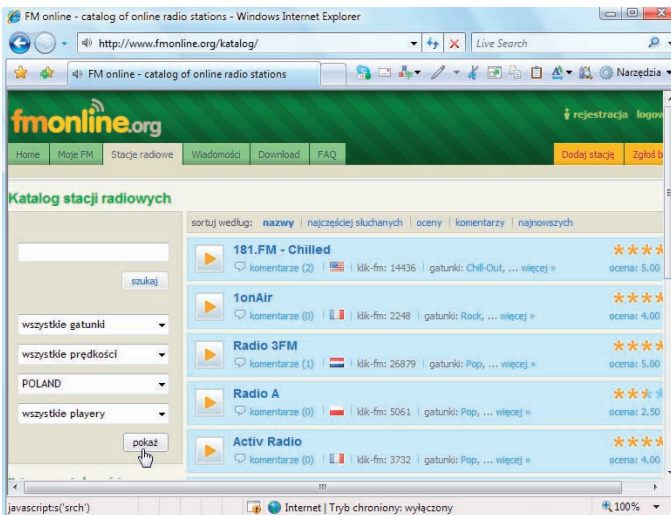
FM online - catalog of online radio stations - Windows Internet Explorer

http://www.fmonline.org/katalog/

Live Search

FM online - catalog of online radio stations

Narzędzia

fmonline.org

rejestracja logow

Home | Moje FM | Stacje radiowe | Wiadomości | Download | FAQ

Dodaj stację | Zgłoś b

Katalog stacji radiowych

sortuj według: nazwy | najczęściej słuchanych | oceny | komentarzy | najnowszych

szukaj

wszystkie gatunki

wszystkie prędkości

POLAND

wszystkie playery

pokaż

181.FM - Chilled
komentarze (2) | klik-fm: 14436 | gatunki: Chill-Out, ... więcej »
ocena: 5.00

1onAir
komentarze (0) | klik-fm: 2248 | gatunki: Rock, ... więcej »
ocena: 4.00

Radio 3FM
komentarze (1) | klik-fm: 26879 | gatunki: Pop, ... więcej »
ocena: 5.00

Radio A
komentarze (0) | klik-fm: 5061 | gatunki: Pop, ... więcej »
ocena: 2.50

Activ Radio
komentarze (0) | klik-fm: 3732 | gatunki: Pop, ... więcej »
ocena: 4.00

javascript:s('srch')

Internet | Tryb chroniony: wyłączony

100%